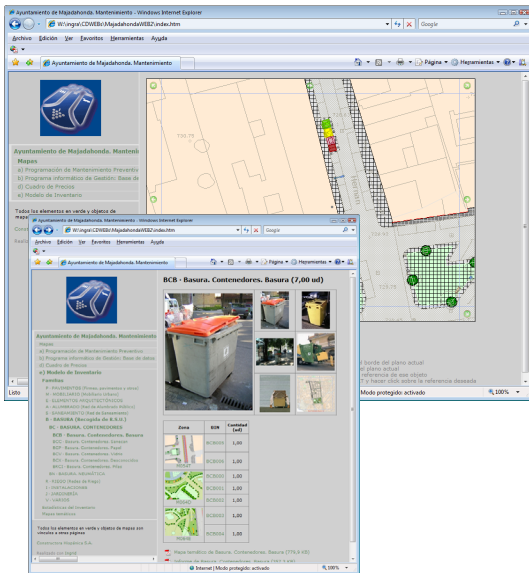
Ayuntamiento de Majadahonda. Mantenimiento - Windows Internet Explorer

W:\ingsa\CDWEB\MajadahondaWEB2\index.htm

Google

Archivo Edición Ver Favoritos Herramientas Ayuda

Ayuntamiento de Majadahonda. Mantenimiento

Página Herramientas

Ayuntamiento de Majadahonda. Manteni

Mapas

a) Programación de Mantenimiento Preventiv

b) Programa informático de Gestión: Base de

d) Cuadro de Precios

e) Modelo de Inventario

Todos los elementos en verde y objetos de

Listo

Modo protegido: activado

100%

borde del plano actual

el plano actual

referencia de ese objeto

y hacer click sobre la referencia deseada

Ayuntamiento de Majadahonda. Mantenimiento - Windows Internet Explorer

W:\ingsa\CDWEB\MajadahondaWEB2\index.htm

Google

Archivo Edición Ver Favoritos Herramientas Ayuda

Ayuntamiento de Majadahonda. Mantenimiento

Página Herramientas

Ayuntamiento de Majadahonda. Mantenimiento

Mapas

a) Programación de Mantenimiento Preventivo

b) Programa informático de Gestión: Base de datos

d) Cuadro de Precios

e) Modelo de Inventario

Familias

P - PAVIMENTOS

M - MOBILIARIO

S - ELEMENTOS ARQUITECTÓNICOS

E - ALUMBRADO

A - ARBOLADO

B - BASURA (Recogida de R.S.U.)

BC - BASURA. CONTENEDORES

BCB - Basura. Contenedores. Basura

BCC - Basura. Contenedores. Cartón

BCP - Basura. Contenedores. Papel

BCV - Basura. Contenedores. Vidrio

BCE - Basura. Contenedores. Envases

BCI - Basura. Contenedores. Pilas

BA - AGUA. HIDRÁULICA

R - RIEGO

I - INSTALACIONES

J - JARDINERÍA

V - VARIOS

Estadísticas del Inventario

Mapas temáticos

Todos los elementos en verde y objetos de mapas son vínculos a otras páginas

BCB - Basura. Contenedores. Basura (7,00 ud)

| Zona | BDM | Cantidad (ud) |
|---|---|---|
| | BCB001 | 1,00 |
| | BCB002 | 1,00 |
| | BCB003 | 1,00 |
| | BCB004 | 1,00 |
| | BCB005 | 1,00 |

Mapa temático de Basura. Contenedores. Basura [775,9 KB]

Internet | Modo protegido: activado

100%